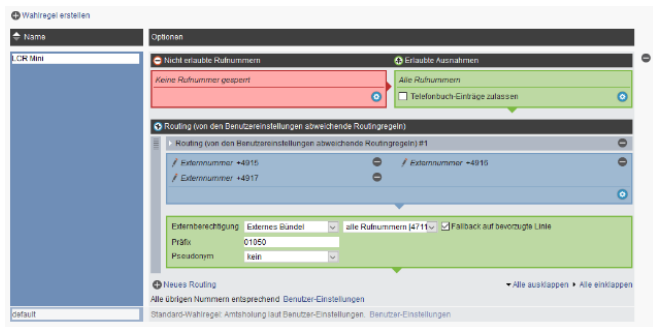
Wahlregel erstellen

Name

Optionen

LCR Mini

Nicht erlaubte Rufnummern

Erlaubte Ausnahmen

Keine Rufnummer gesperrt

Alle Rufnummern

Telefonbuch-Einträge zulassen

Routing (von den Benutzereinstellungen abweichende Routingregeln)

Routing (von den Benutzereinstellungen abweichende Routingregeln) #1

Externnummer +4915

Externnummer +4916

Externnummer +4917

Externberechtigung | Externes Bündel | alle Rufnummern [4711 | Fallback auf bevorzugte Linie

Präfix | 01050

Pseudonym | kein

Neues Routing

Alle ausklappen | Alle einklappen

Alle übrigen Nummern entsprechend Benutzer-Einstellungen

default

Standard-Wahlregel: Amtsholung laut Benutzer-Einstellungen. Benutzer-Einstellungen